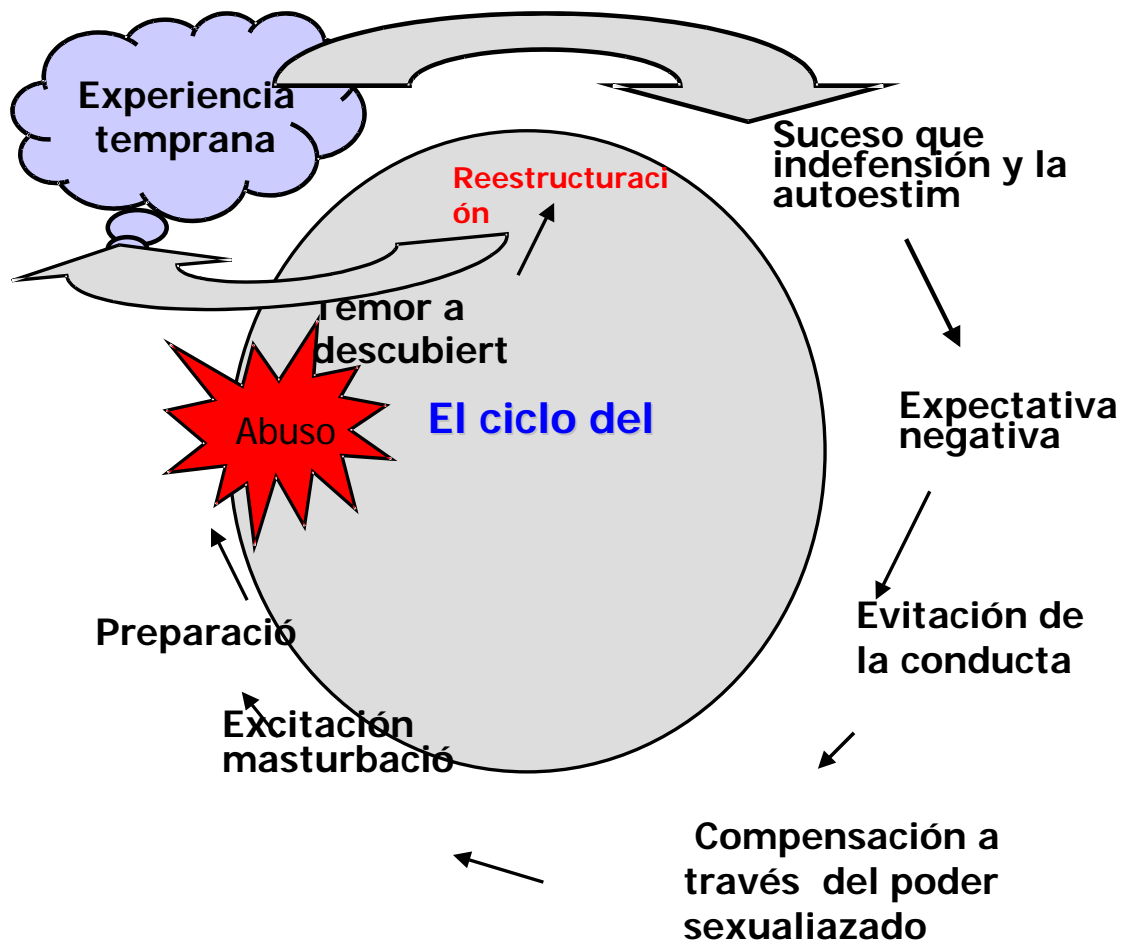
Experiencia temprana

Suceso que indefensión y la autoestim

Expectativa negativa

Evitación de la conducta

Compensación a través del poder sexualiazado

Excitación masturbació

Preparació

Abuso

Temor a descubiert

Reestructuración

El ciclo del